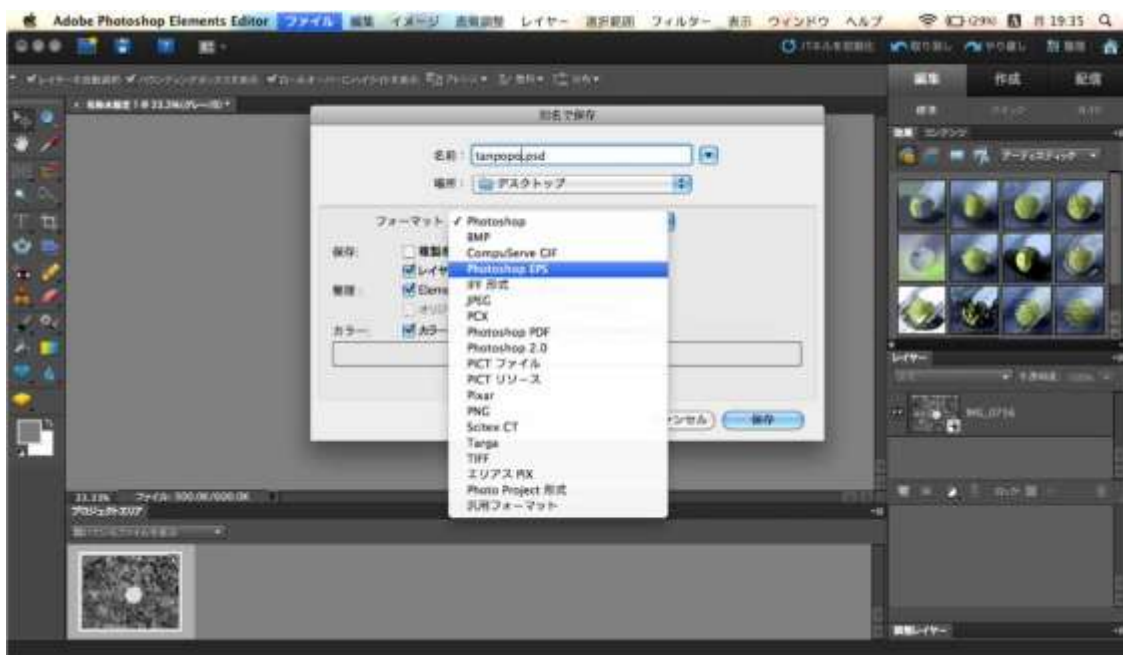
Adobe Photoshop Elements Editor ファイル 編集 イメージ 画質調整 レイヤー 選択範囲 フィルター 表示 ウィンドウ ヘルプ

月 19:35

編集 作成 配信

別名で保存

名前： tanpopo.psd

場所： デスクトップ

フォーマット ✓ Photoshop
BMP
CompuServe GIF
Photoshop EPS
IFF 形式
JPEG
PCX
Photoshop PDF
Photoshop 2.0
PICT ファイル
PICT リソース
Pixar
PNG
Scitex CT
Targa
TIFF
エリアス PIX
Photo Project 形式
汎用フォーマット

保存：

整理：

カラー：

ンセル 保存

レイヤー

IMG_0756

33.33%

プロジェクトエリア